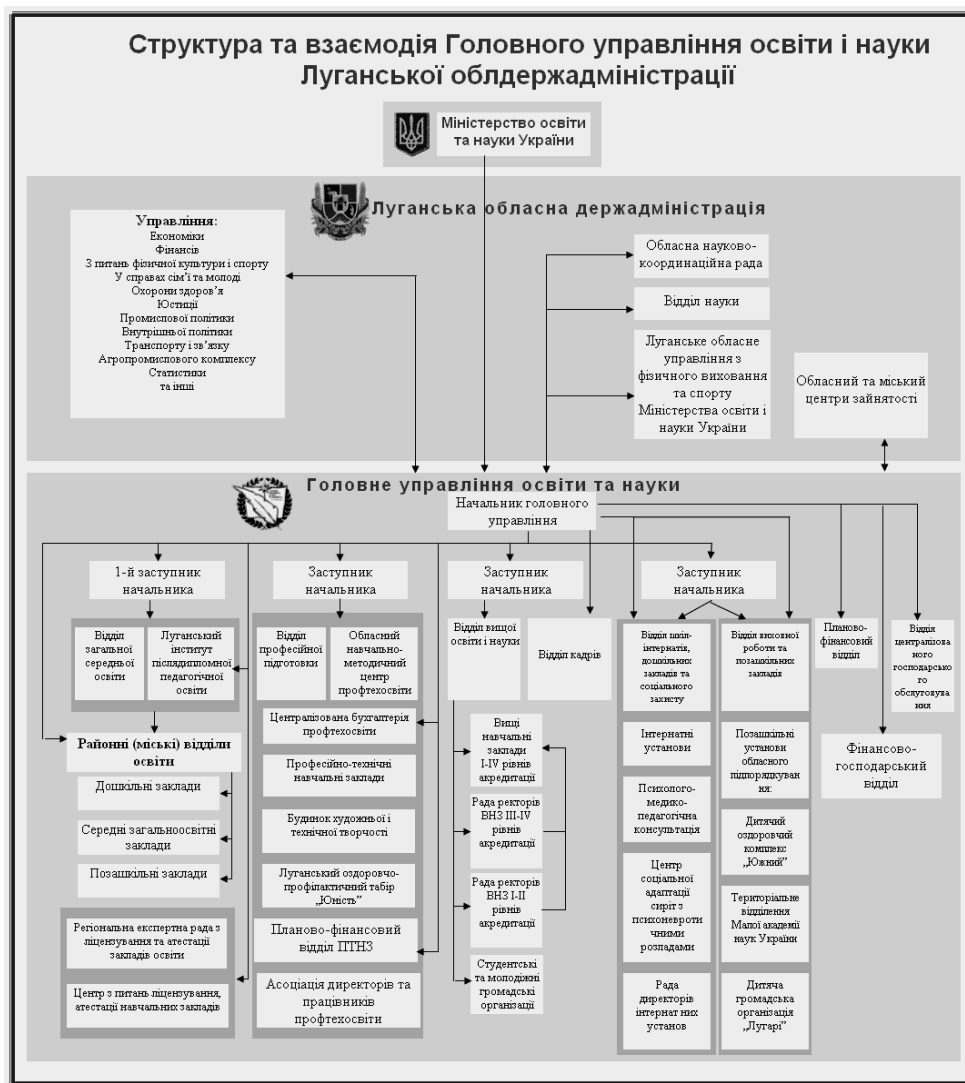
Структура та взаємодія Головного управління освіти і науки Луганської облдержадміністрації

Міністерство освіти та науки України

Луганська обласна держадміністрація

Управління:
Економіки
Фінансів
З питань фізичної культури і спорту
У справах сім'ї та молоді
Охорони здоров'я
Юстиції
Промислової політики
Внутрішньої політики
Транспорту і зв'язку
Агропромислового комплексу
Статистики
та інші

Обласна науково-координаційна рада

Відділ науки

Луганське обласне управління з фізичного виховання та спорту Міністерства освіти і науки України

Обласний та міський центри зайнятості

Головне управління освіти та науки

Начальник головного управління

1-й заступник начальника

Відділ загальної середньої освіти

Луганський інститут післядипломної педагогічної освіти

Районні (міські) відділи освіти

Дошкільні заклади

Середні загальноосвітні заклади

Позашкільні заклади

Регіональна експертна рада з ліцензування та атестації закладів освіти

Центр з питань ліцензування, атестації навчальних закладів

Заступник начальника

Відділ професійної підготовки

Обласний навчально-методичний центр профтехосвіти

Централізована бухгалтерія профтехосвіти

Професійно-технічні навчальні заклади

Будинок художньої і технічної творчості

Луганський оздоровчо-профілактичний табір „Юність"

Планово-фінансовий відділ ПТНЗ

Асоціація директорів та працівників профтехосвіти

Заступник начальника

Відділ вищої освіти і науки

Відділ кадрів

Вищі навчальні заклади I-IV рівнів акредитації

Рада ректорів ВНЗ III-IV рівнів акредитації

Рада ректорів ВНЗ I-II рівнів акредитації

Студентські та молодіжні громадські організації

Заступник начальника

Відділ шкіл-інтернатів, дошкільних закладів та соціального захисту

Інтернатні установи

Психолого-медико-педагогічна консультація

Центр соціальної адаптації сиріт з психоневротичними розладами

Рада директорів інтернатних установ

Відділ виховної роботи та позашкільних закладів

Позашкільні установи обласного підпорядкування:

Дитячий оздоровчий комплекс „Южний"

Територіальне відділення Малої академії наук України

Дитяча громадська організація „Лугарі"

Планово-фінансовий відділ

Відділ централізованого господарського обслуговування

Фінансово-господарський відділ